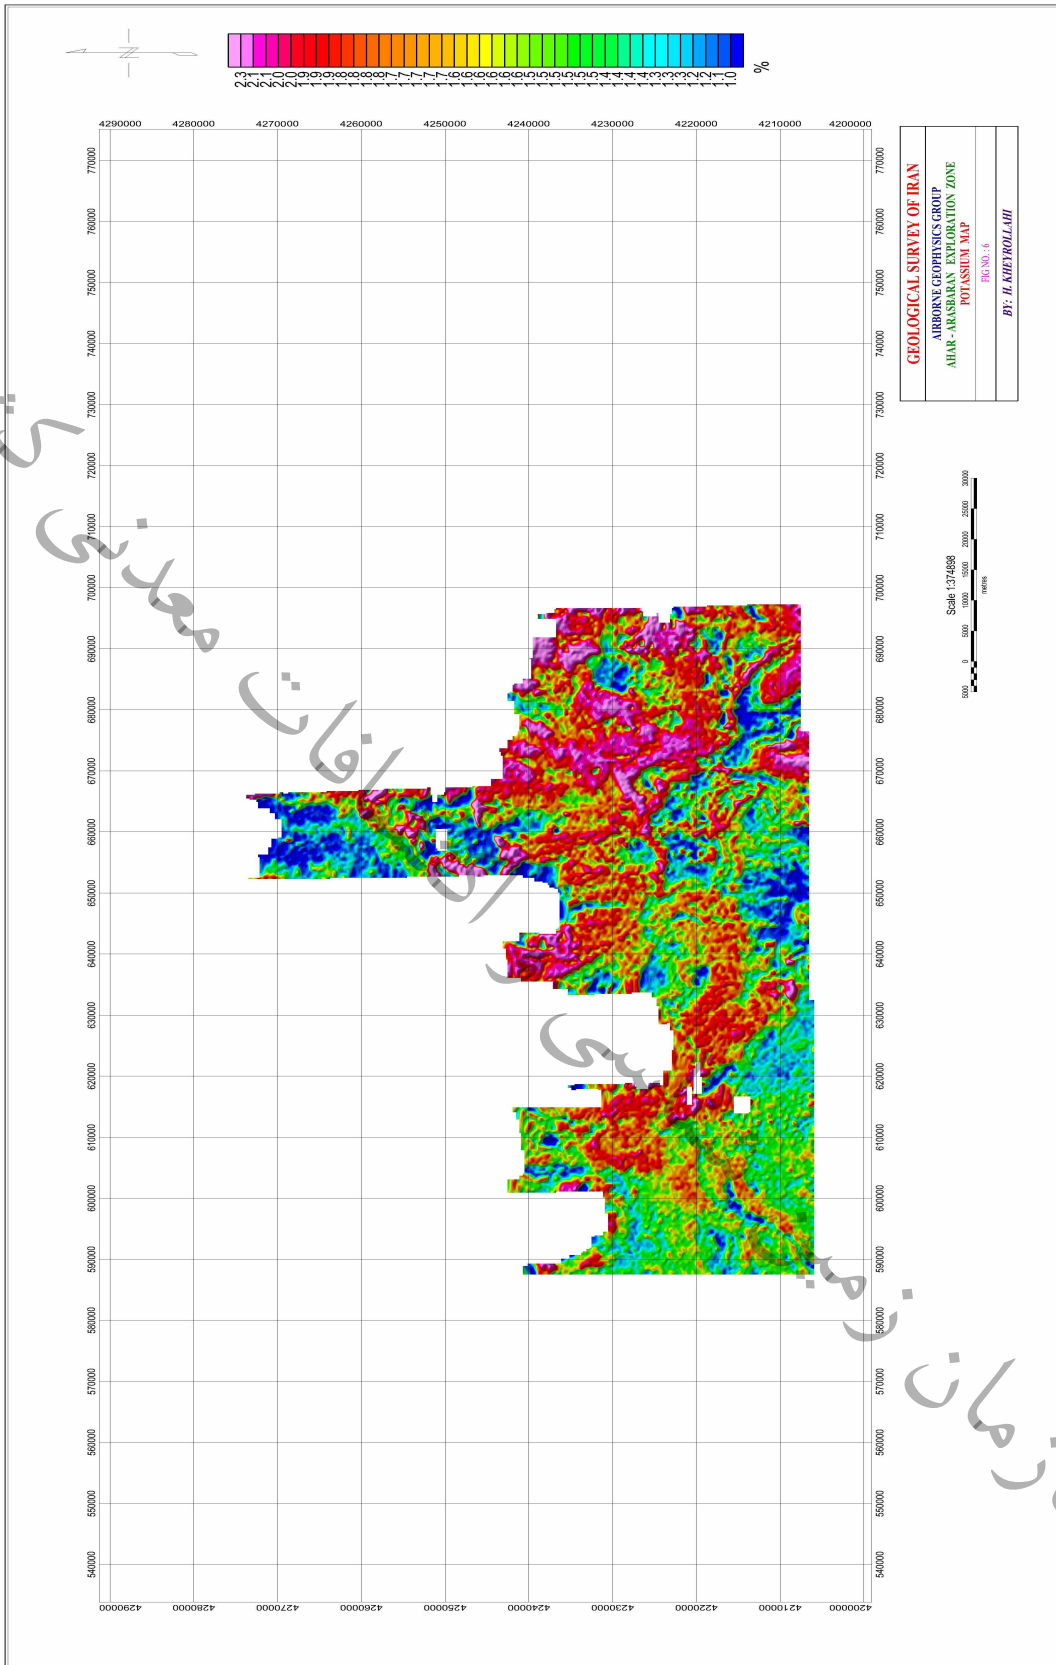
N

2.3
2.1
2.1
2.0
2.0
1.9
1.9
1.8
1.8
1.8
1.7
1.7
1.7
1.7
1.6
1.6
1.6
1.6
1.5
1.5
1.5
1.5
1.4
1.4
1.4
1.3
1.3
1.3
1.2
1.2
1.1
1.0
%

4290000 4280000 4270000 4260000 4250000 4240000 4230000 4220000 4210000 4200000

770000 760000 750000 740000 730000 720000 710000 700000 690000 680000 670000 660000 650000 640000 630000 620000 610000 600000 590000 580000 570000 560000 550000 540000

GEOLOGICAL SURVEY OF IRAN
AIRBORNE GEOPHYSICS GROUP
AHAR - ARASBARAN EXPLORATION ZONE
POTASSIUM MAP
FIG NO : 6
BY: H. KHEYROLLAHI

Scale 1:374898
5000 0 5000 10000 15000 20000 25000 30000
metres

سازمان زمین شناسی و اکتشافات معدنی کشور